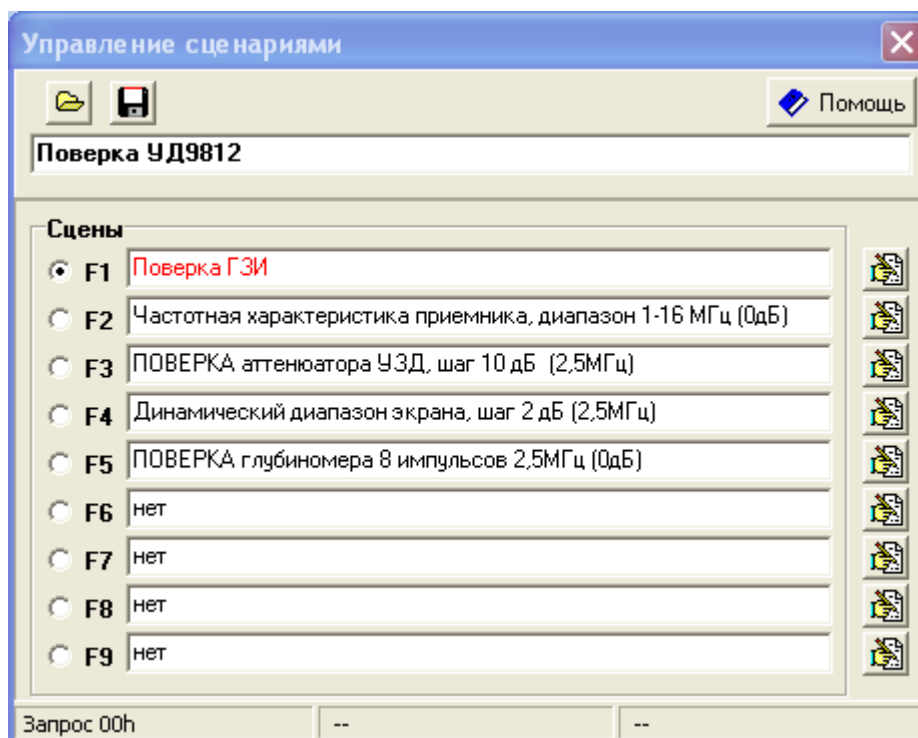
Управление сценариями

Помощь

Поверка УД9812

Сцены

F1 Поверка ГЗИ

F2 Частотная характеристика приемника, диапазон 1-16 МГц (0дБ)

F3 ПОВЕРКА аттенюатора УЗД, шаг 10 дБ (2,5МГц)

F4 Динамический диапазон экрана, шаг 2 дБ (2,5МГц)

F5 ПОВЕРКА глубиномера 8 импульсов 2,5МГц (0дБ)

F6 нет

F7 нет

F8 нет

F9 нет

Запрос 00h | -- | --